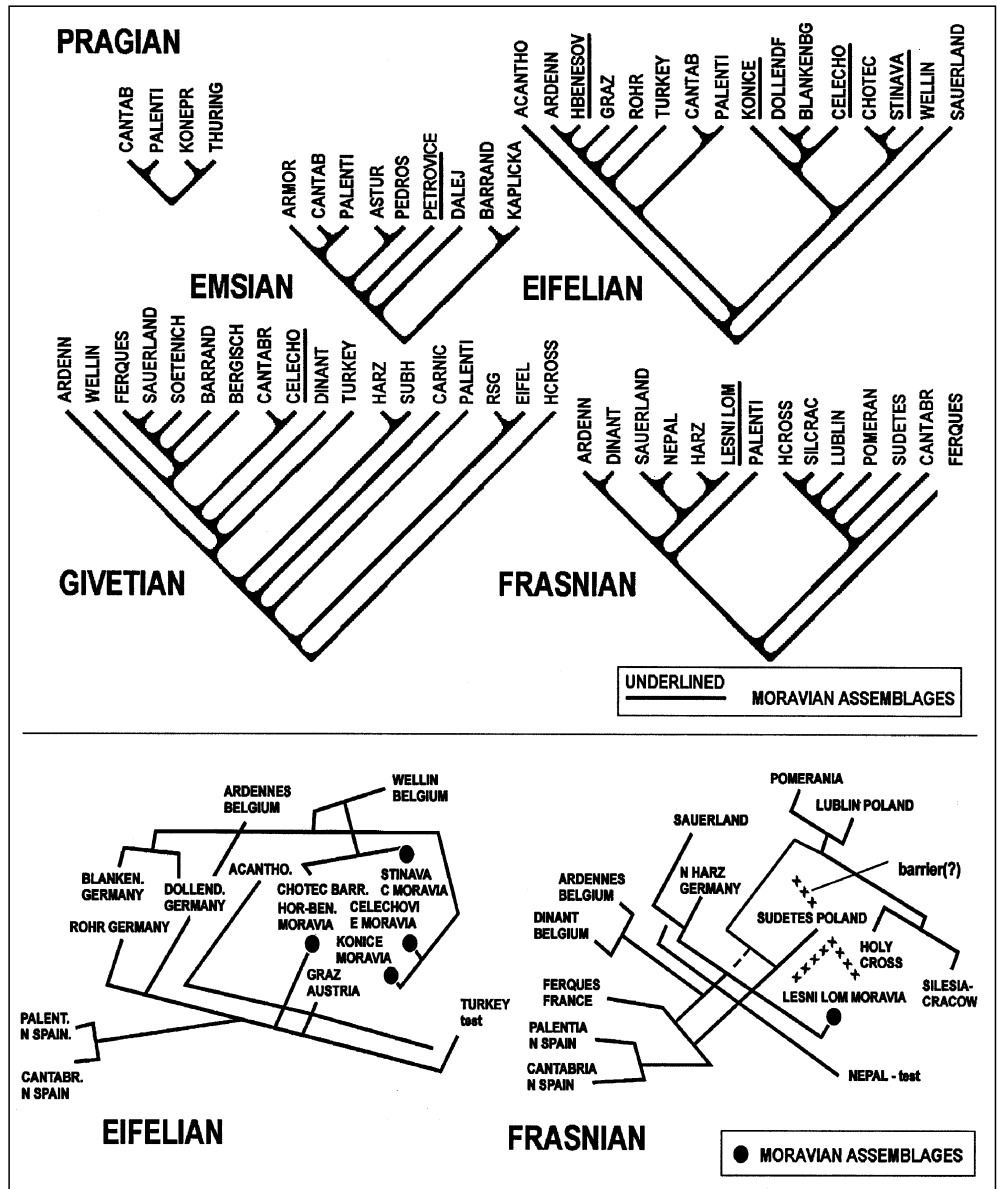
PRAGIAN

CANTAB
PALENTI
KONEPR
THURING

ARMOR
CANTAB
PALENTI
ASTUR
PEDROS
PETROVICE
DALEJ
BARRAND
KAPLICKA

EMSIAN

ACANTHO
ARDENN
HBENESOV
GRAZ
ROHR
TURKEY
CANTAB
PALENTI
KONICE
DOLLENDF
BLANKENBG
CELECHO
CHOTEC
STINAVA
WELLIN
SAUERLAND

EIFELIAN

ARDENN
WELLIN
FERQUES
SAUERLAND
SOETENICH
BARRAND
BERGISCH
CANTABR
CELECHO
DINANT
TURKEY
HARZ
SUBH
CARNIC
PALENTI
RSG
EIFEL
HCROSS

GIVETIAN

ARDENN
DINANT
SAUERLAND
NEPAL
HARZ
LESNI LOM
PALENTI
HCROSS
SILCRAC
LUBLIN
POMERAN
SUDETES
CANTABR
FERQUES

FRASNIAN

UNDERLINED MORAVIAN ASSEMBLAGES

ARDENNES BELGIUM
WELLIN BELGIUM
BLANKEN. GERMANY
DOLLEND. GERMANY
ACANTHO.
STINAVA C MORAVIA
CHOTEC BARR.
CELECHOVI E MORAVIA
HOR-BEN. MORAVIA
KONICE MORAVIA
ROHR GERMANY
GRAZ AUSTRIA
TURKEY test
PALENT. N SPAIN.
CANTABR. N SPAIN

EIFELIAN

POMERANIA
LUBLIN POLAND
SAUERLAND
barrier(?)
ARDENNES BELGIUM
N HARZ GERMANY
SUDETES POLAND
DINANT BELGIUM
HOLY CROSS
SILESIA-CRACOW
FERQUES FRANCE
LESNI LOM MORAVIA
PALENTIA N SPAIN
CANTABRIA N SPAIN
NEPAL - test

FRASNIAN

MORAVIAN ASSEMBLAGES